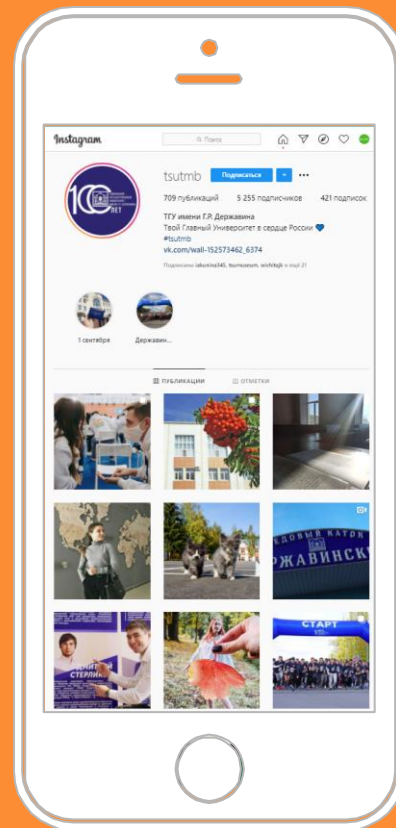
Instagram

Поиск

tsutmb

Подписаться

709 публикаций 5 255 подписчиков 421 подписок

ТГУ имени Г.Р. Державина
Твой Главный Университет в сердце России 💙
#tsutmb
vk.com/wall-152573462_6374

Подписаны: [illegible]

100 ЛЕТ

1 сентября

Державин...

ПУБЛИКАЦИИ

ОТМЕТКИ

ЛЕДОВЫЙ КАТОК ДЕРЖАВИНСКИЙ

СТАРТ